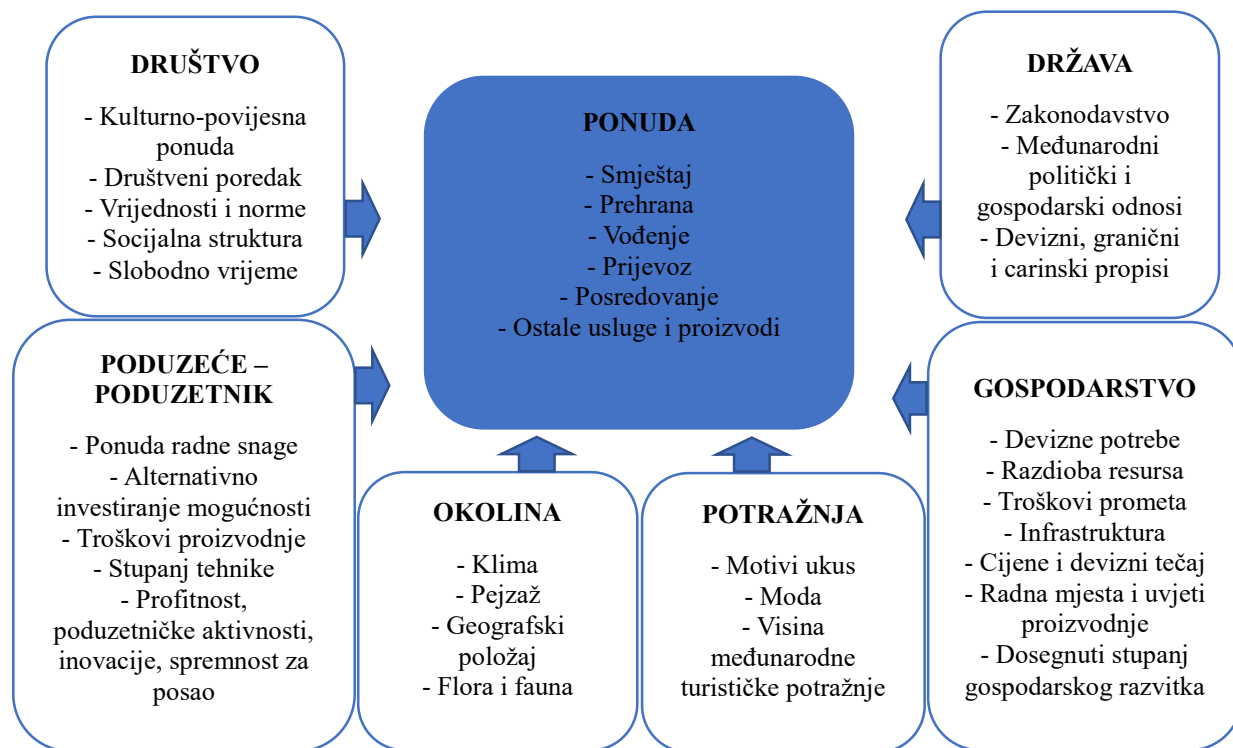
DRUŠTVO

- Kulturno-povijesna ponuda
- Društveni poredak
- Vrijednosti i norme
- Socijalna struktura
- Slobodno vrijeme

PONUDA

- Smještaj
- Prehrana
- Vođenje
- Prijevoz
- Posredovanje
- Ostale usluge i proizvodi

DRŽAVA

- Zakonodavstvo
- Međunarodni politički i gospodarski odnosi
- Devizni, granični i carinski propisi

PODUZEĆE – PODUZETNIK

- Ponuda radne snage
- Alternativno investiranje mogućnosti
- Troškovi proizvodnje
- Stupanj tehnike
- Profitnost, poduzetničke aktivnosti, inovacije, spremnost za posao

OKOLINA

- Klima
- Pejzaž
- Geografski položaj
- Flora i fauna

POTRAŽNJA

- Motivi ukus
- Moda
- Visina međunarodne turističke potražnje

GOSPODARSTVO

- Devizne potrebe
- Razdioba resursa
- Troškovi prometa
- Infrastruktura
- Cijene i devizni tečaj
- Radna mjesta i uvjeti proizvodnje
- Dosegnuti stupanj gospodarskog razvitka